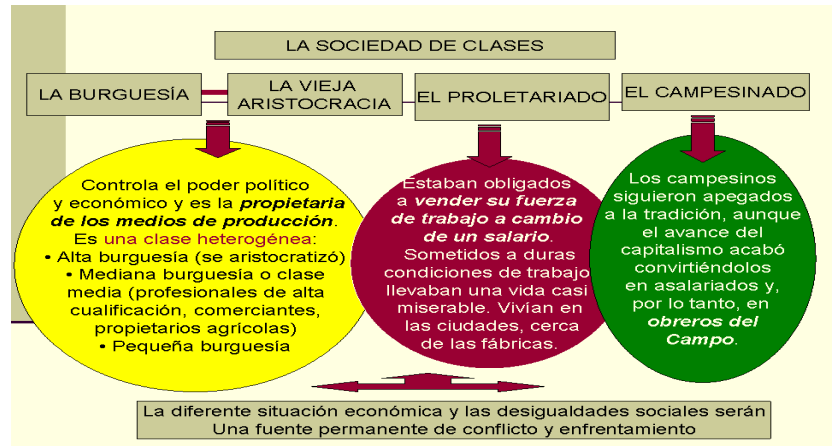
LA SOCIEDAD DE CLASES

LA BURGUESÍA

LA VIEJA ARISTOCRACIA

EL PROLETARIADO

EL CAMPESINADO

Controla el poder político y económico y es la ***propietaria de los medios de producción***. Es una clase heterogénea:
• Alta burguesía (se aristocratizó)
• Mediana burguesía o clase media (profesionales de alta cualificación, comerciantes, propietarios agrícolas)
• Pequeña burguesía

Estaban obligados a ***vender su fuerza de trabajo a cambio de un salario***. Sometidos a duras condiciones de trabajo llevaban una vida casi miserable. Vivían en las ciudades, cerca de las fábricas.

Los campesinos siguieron apegados a la tradición, aunque el avance del capitalismo acabó convirtiéndolos en asalariados y, por lo tanto, en ***obreros del Campo***.

La diferente situación económica y las desigualdades sociales serán Una fuente permanente de conflicto y enfrentamiento